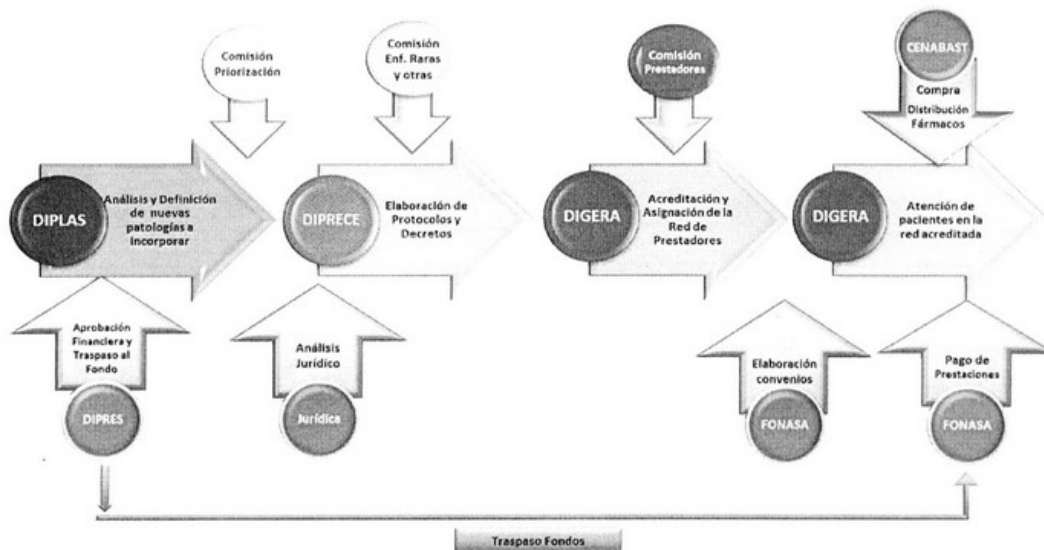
Comisión Priorización

Comisión Enf. Raras y otras

Comisión Prestadores

CENABAST

Compra Distribución Fármacos

DIPLAS

Análisis y Definición de nuevas patologías a incorporar

DIPRECE

Elaboración de Protocolos y Decretos

DIGERA

Acreditación y Asignación de la Red de Prestadores

DIGERA

Atención de pacientes en la red acreditada

Aprobación Financiera y Traspaso al Fondo

DIPRES

Análisis Jurídico

Jurídica

Elaboración convenios

FONASA

Pago de Prestaciones

FONASA

Traspaso Fondos